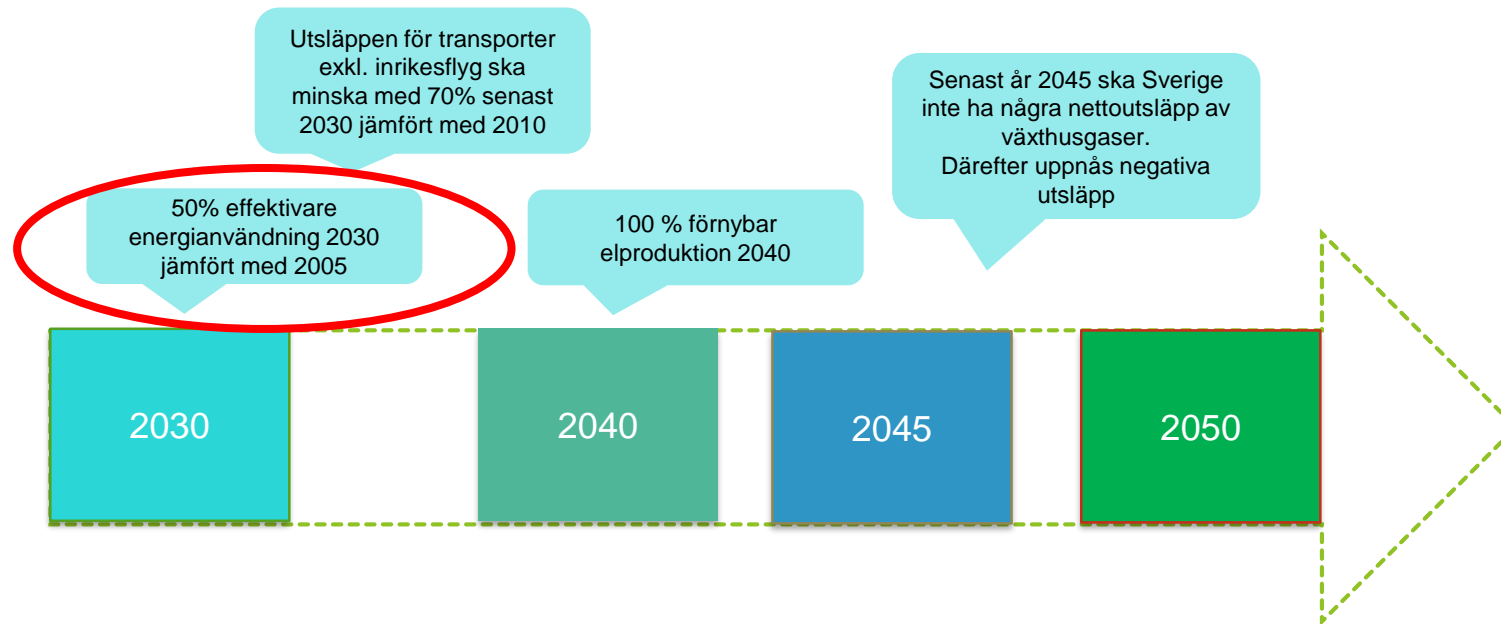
Utsläppen för transporter exkl. inrikesflyg ska minska med 70% senast 2030 jämfört med 2010

Senast år 2045 ska Sverige inte ha några nettoutsläpp av växthusgaser.
Därefter uppnås negativa utsläpp

50% effektivare energianvändning 2030 jämfört med 2005

100 % förnybar elproduktion 2040

2030

2040

2045

2050